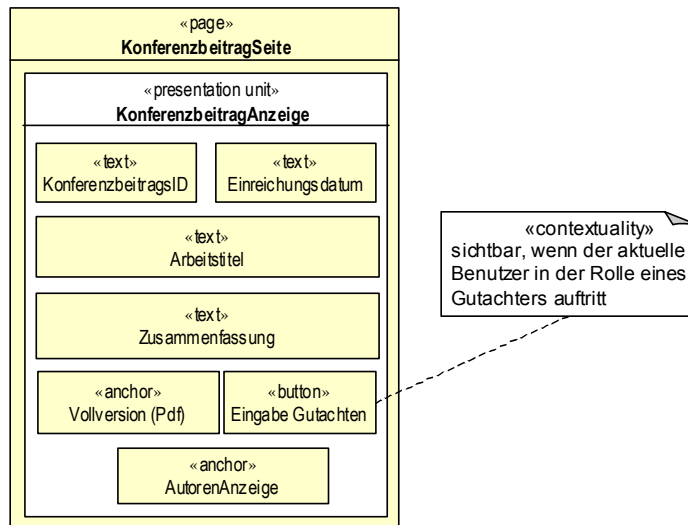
«page»
KonferenzbeitragSeite

«presentation unit»
KonferenzbeitragAnzeige

«text»
KonferenzbeitragsID

«text»
Einreichungsdatum

«text»
Arbeitstitel

«text»
Zusammenfassung

«anchor»
Vollversion (Pdf)

«button»
Eingabe Gutachten

«anchor»
AutorenAnzeige

«contextuality»
sichtbar, wenn der aktuelle Benutzer in der Rolle eines Gutachters auftritt